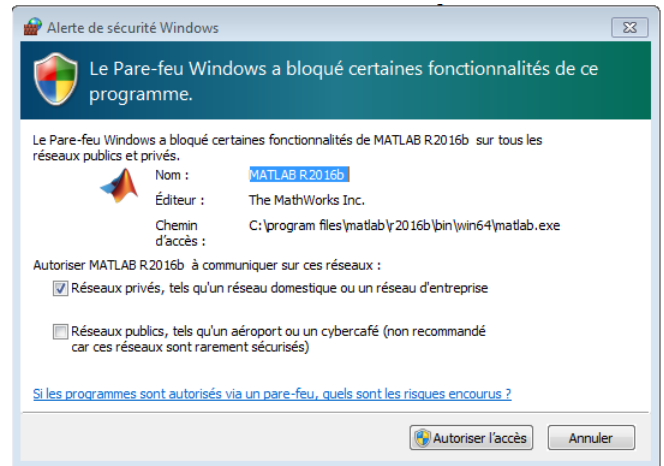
Alerte de sécurité Windows

Le Pare-feu Windows a bloqué certaines fonctionnalités de ce programme.

Le Pare-feu Windows a bloqué certaines fonctionnalités de MATLAB R2016b sur tous les réseaux publics et privés.

Nom : MATLAB R2016b

Éditeur : The MathWorks Inc.

Chemin d'accès : C:\program files\matlab\r2016b\bin\win64\matlab.exe

Autoriser MATLAB R2016b à communiquer sur ces réseaux :

Réseaux privés, tels qu'un réseau domestique ou un réseau d'entreprise

Réseaux publics, tels qu'un aéroport ou un cybercafé (non recommandé car ces réseaux sont rarement sécurisés)

Si les programmes sont autorisés via un pare-feu, quels sont les risques encourus ?

Autoriser l'accès Annuler